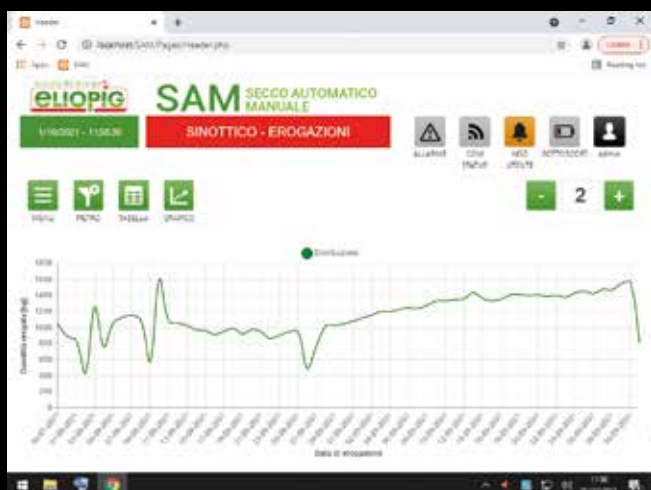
Header
localhost/SAM/Pages/Header.php
Apps SAM
Reading list
Update

eliopig
SAM SECCO AUTOMATICO MANUALE

1/10/2021 - 11:08:36
SINOTTICO - EROGAZIONI

ALLARMI
COM. STATUS
AGG. UTENTE
SEPARATORI
admin

MENU
PIETRO
TABELLE
GRAFICO

-
2
+

Distribuzione

1800
1600
1400
1200
1000
800
600
400
200
0

Quantità erogata (kg)

Data di erogazione